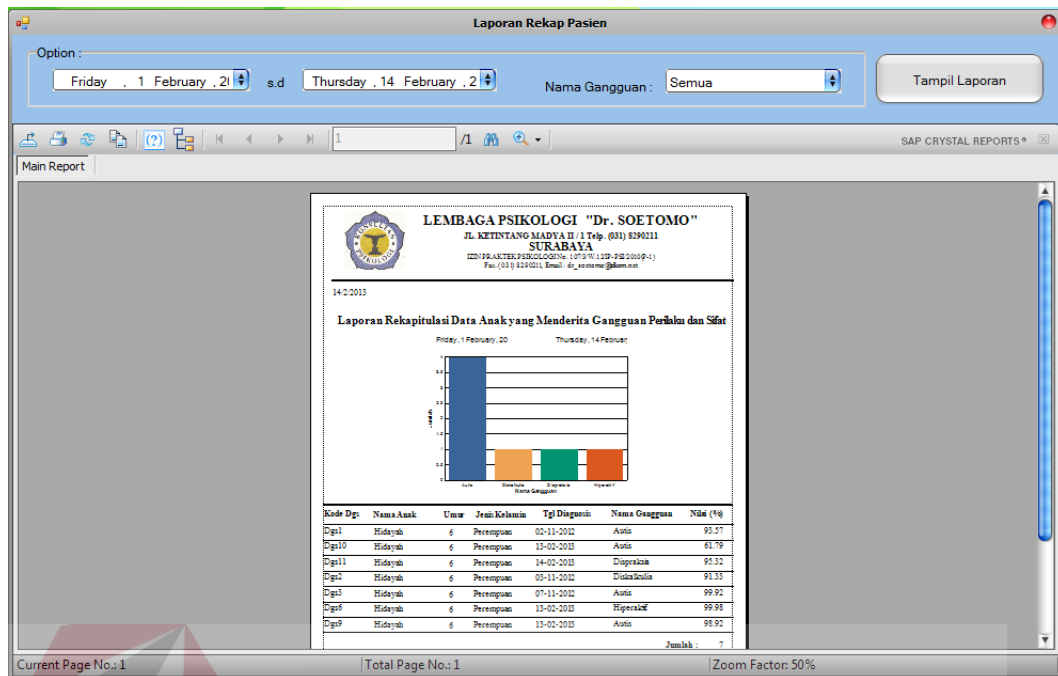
Laporan Rekap Pasien

Option :

Friday , 1 February , 20

s.d

Thursday , 14 February , 2

Nama Gangguan :

Semua

Tampil Laporan

1

/1

SAP CRYSTAL REPORTS®

Main Report

LEMBAGA PSIKOLOGI "Dr. SOETOMO"

JL. KETINTANG MADYA II / 1 Telp. (031) 8290211

SURABAYA

IZIN PRAKTEK PSIKOLOGI No. 107/3/W.1/SIP-PSI/2010(P-1)

Fax. (031) 8290211, Email : dr_soetomo@ikom.net

14/2/2013

Laporan Rekapitulasi Data Anak yang Menderita Gangguan Perilaku dan Sifat

Friday, 1 February, 20

Thursday, 14 Februar

Nama Gangguan

| Kode Dgs | Nama Anak | Umur | Jenis Kelamin | Tgl Diagnosis | Nama Gangguan | Nilai (%) |
|---|---|---|---|---|---|---|
| Dgs1 | Hidayah | 6 | Perempuan | 02-11-2012 | Autis | 93.57 |
| Dgs10 | Hidayah | 6 | Perempuan | 13-02-2013 | Autis | 61.79 |
| Dgs11 | Hidayah | 6 | Perempuan | 14-02-2013 | Dispraksia | 95.32 |
| Dgs2 | Hidayah | 6 | Perempuan | 05-11-2012 | Diskalkulia | 91.33 |
| Dgs3 | Hidayah | 6 | Perempuan | 07-11-2012 | Autis | 99.92 |
| Dgs6 | Hidayah | 6 | Perempuan | 13-02-2013 | Hiperaktif | 99.98 |
| Dgs9 | Hidayah | 6 | Perempuan | 13-02-2013 | Autis | 98.92 |

Jumlah : 7

Current Page No.: 1

Total Page No.: 1

Zoom Factor: 50%